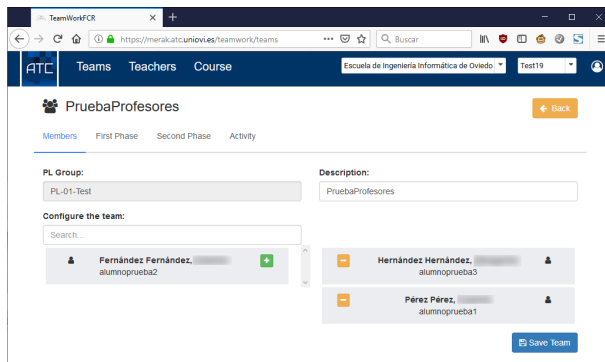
TeamWorkFCR

https://merak.atc.uniovi.es/teamwork/teams

Buscar

ATC Teams Teachers Course

Escuela de Ingeniería Informática de Oviedo

Test19

PruebaProfesores

Back

Members First Phase Second Phase Activity

PL Group:

PL-01-Test

Description:

PruebaProfesores

Configure the team:

Search...

Fernández Fernández, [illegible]
alumnoprueba2

Hernández Hernández, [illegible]
alumnoprueba3

Pérez Pérez, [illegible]
alumnoprueba1

Save Team